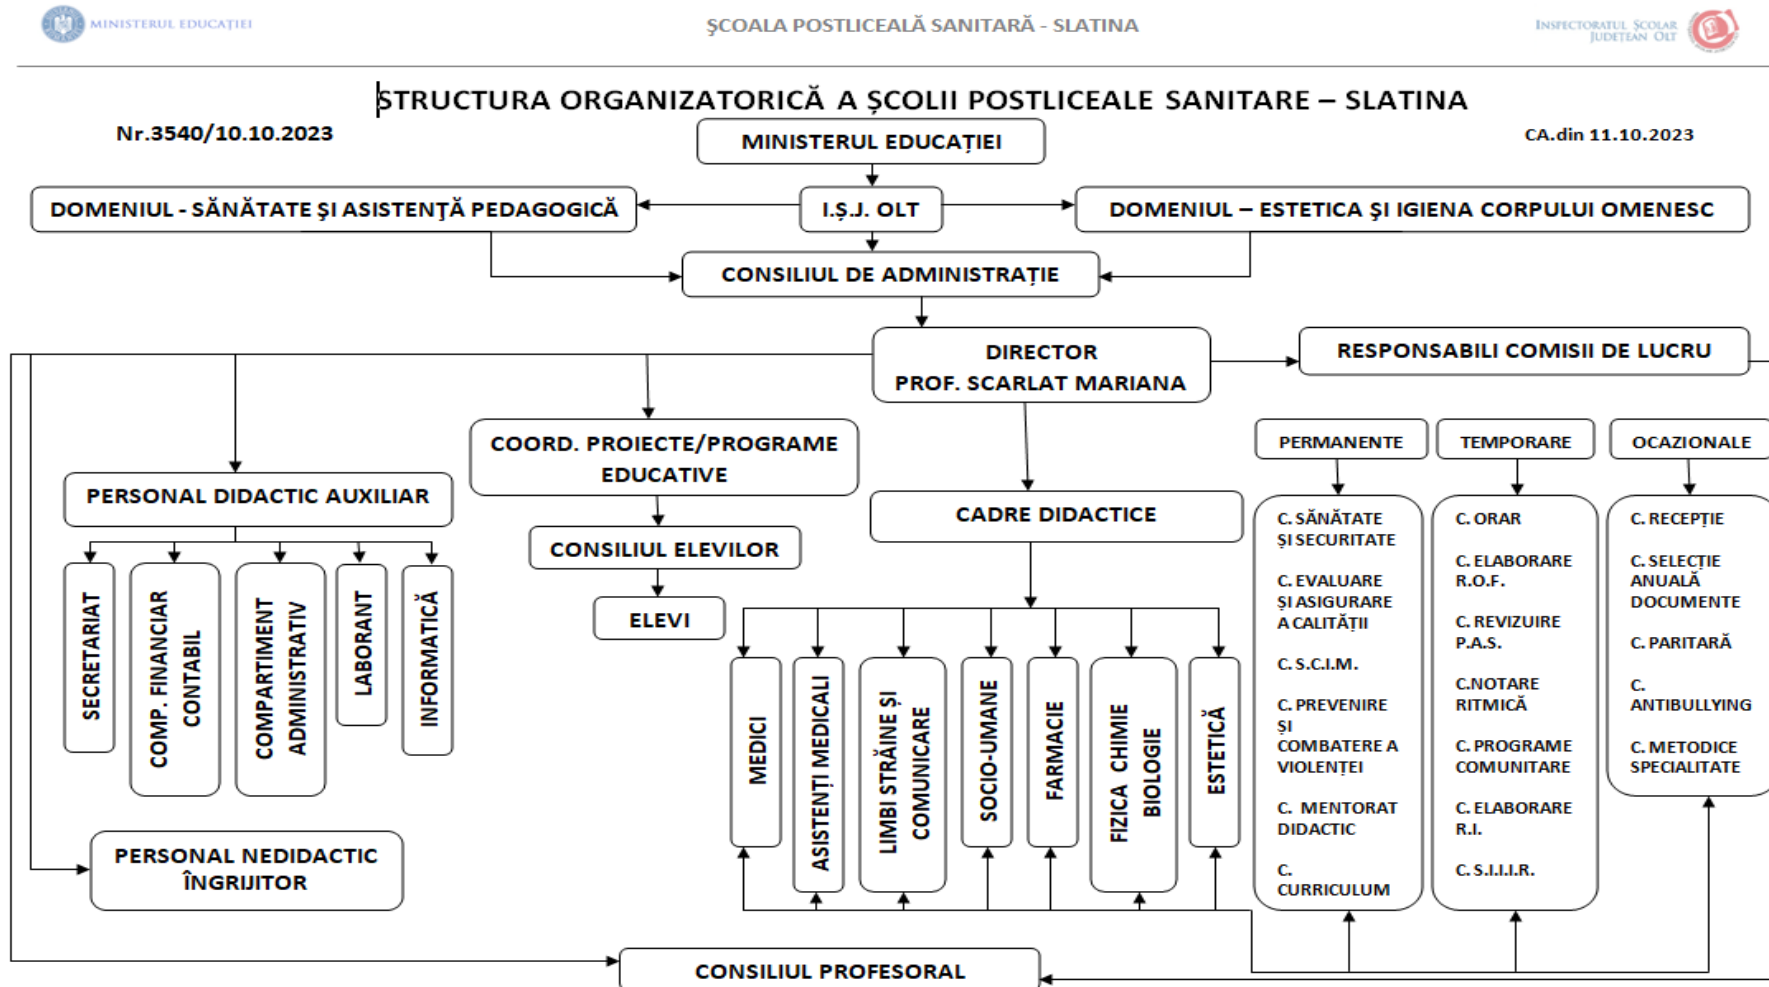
MINISTERUL EDUCAȚIEI

ȘCOALA POSTLICEALĂ SANITARĂ - SLATINA

INSPECTORATUL ȘCOLAR JUDEȚEAN OLT

STRUCTURA ORGANIZATORICĂ A ȘCOLII POSTLICEALE SANITARE – SLATINA

Nr.3540/10.10.2023

CA.din 11.10.2023

MINISTERUL EDUCAȚIEI

DOMENIUL - SĂNĂTATE ŞI ASISTENŢĂ PEDAGOGICĂ

I.Ș.J. OLT

DOMENIUL – ESTETICA ŞI IGIENA CORPULUI OMENESC

CONSILIUL DE ADMINISTRAȚIE

DIRECTOR
PROF. SCARLAT MARIANA

RESPONSABILI COMISII DE LUCRU

COORD. PROIECTE/PROGRAME EDUCATIVE

PERSONAL DIDACTIC AUXILIAR

SECRETARIAT

COMP. FINANCIAR CONTABIL

COMPARTIMENT ADMINISTRATIV

LABORANT

INFORMATICĂ

CONSILIUL ELEVILOR

ELEVI

CADRE DIDACTICE

MEDICI

ASISTENȚI MEDICALI

LIMBI STRĂINE ȘI COMUNICARE

SOCIO-UMANE

FARMACIE

FIZICA CHIMIE BIOLOGIE

ESTETICĂ

PERMANENTE

C. SĂNĂTATE ȘI SECURITATE

C. EVALUARE ȘI ASIGURARE A CALITĂȚII

C. S.C.I.M.

C. PREVENIRE ȘI COMBATERE A VIOLENȚEI

C. MENTORAT DIDACTIC

C. CURRICULUM

TEMPORARE

C. ORAR

C. ELABORARE R.O.F.

C. REVIZUIRE P.A.S.

C.NOTARE RITMICĂ

C. PROGRAME COMUNITARE

C. ELABORARE R.I.

C. S.I.I.I.R.

OCAZIONALE

C. RECEPȚIE

C. SELECȚIE ANUALĂ DOCUMENTE

C. PARITARĂ

C. ANTIBULLYING

C. METODICE SPECIALITATE

PERSONAL NEDIDACTIC ÎNGRIJITOR

CONSILIUL PROFESORAL